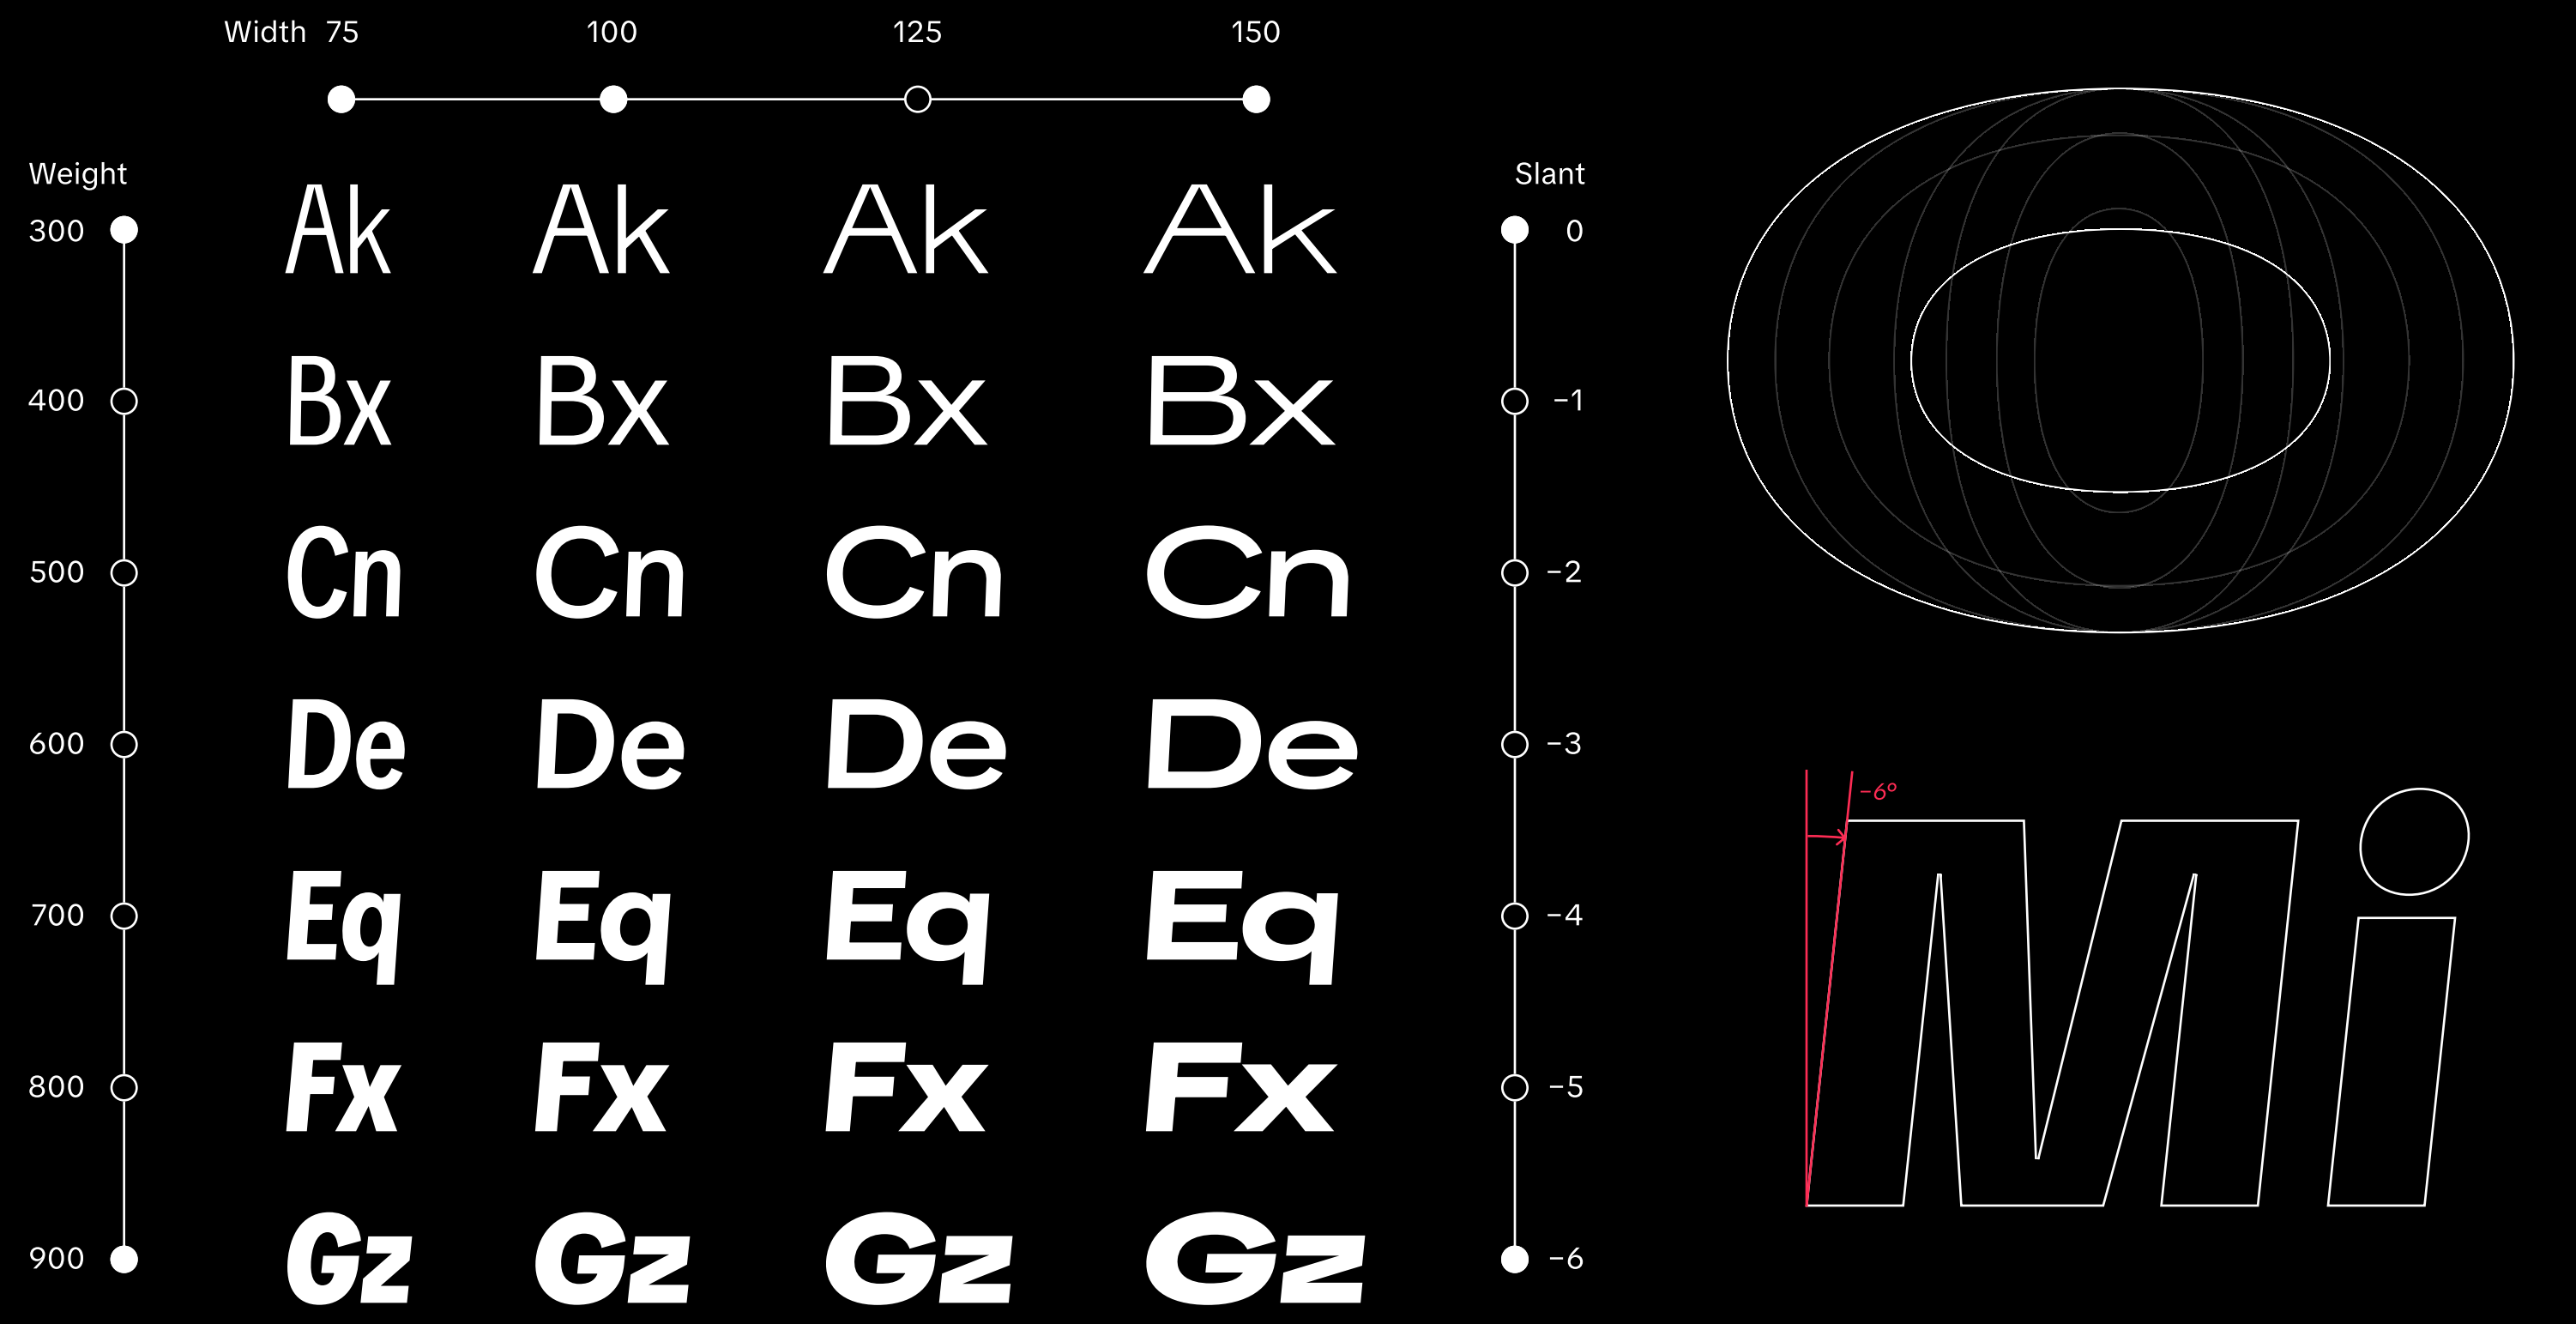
Width 75 100 125 150

Weight

300
400
500
600
700
800
900

| Ak | Ak | Ak | Ak |
|---|---|---|---|
| Bx | Bx | Bx | Bx |
| Cn | Cn | Cn | Cn |
| De | De | De | De |
| Eq | Eq | Eq | Eq |
| Fx | Fx | Fx | Fx |
| Gz | Gz | Gz | Gz |

Slant

0
−1
−2
−3
−4
−5
−6

−6°

Mi